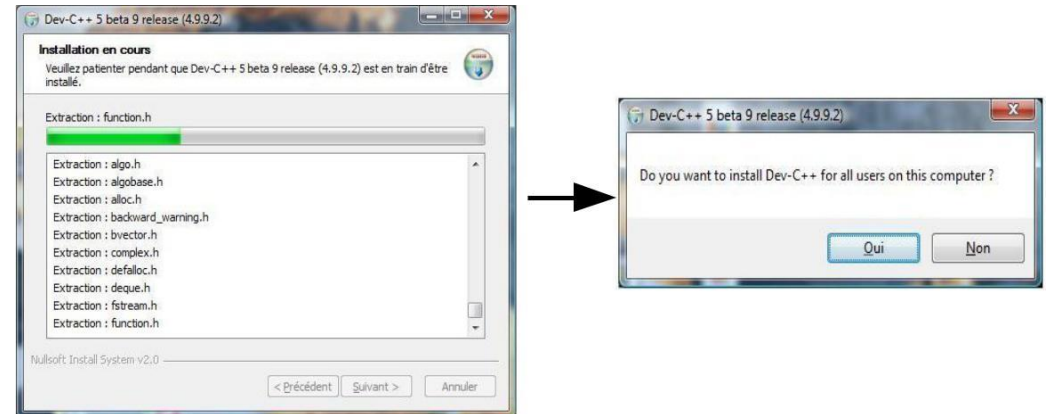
Dev-C++ 5 beta 9 release (4.9.9.2)

Installation en cours

Veuillez patienter pendant que Dev-C++ 5 beta 9 release (4.9.9.2) est en train d'être installé.

Extraction : function.h

Extraction : algo.h
Extraction : algobase.h
Extraction : alloc.h
Extraction : backward_warning.h
Extraction : bvector.h
Extraction : complex.h
Extraction : defalloc.h
Extraction : deque.h
Extraction : fstream.h
Extraction : function.h

Nullsoft Install System v2.0

< Précédent | Suivant > | Annuler

Dev-C++ 5 beta 9 release (4.9.9.2)

Do you want to install Dev-C++ for all users on this computer ?

Oui | Non